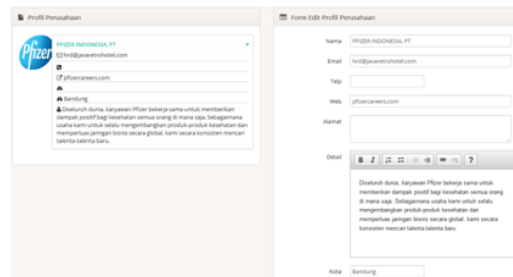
Profil Perusahaan

Pfizer

PFIZER INDONESIA, PT

hrd@javaretrohotel.com

pfizercareers.com

Bandung

Diseluruh dunia, karyawan Pfizer bekerja sama untuk memberikan dampak positif bagi kesehatan semua orang di mana saja. Sebagaimana usaha kami untuk selalu mengembangkan produk-produk kesehatan dan memperluas jaringan bisnis secara global, kami secara konsisten mencari talenta-talenta baru.

Form Edit Profil Perusahaan

Nama PFIZER INDONESIA, PT

Email hrd@javaretrohotel.com

Telp

Web pfizercareers.com

Alamat

Detail B I ?

Diseluruh dunia, karyawan Pfizer bekerja sama untuk memberikan dampak positif bagi kesehatan semua orang di mana saja. Sebagaimana usaha kami untuk selalu mengembangkan produk-produk kesehatan dan memperluas jaringan bisnis secara global, kami secara konsisten mencari talenta-talenta baru.

Kota Bandung